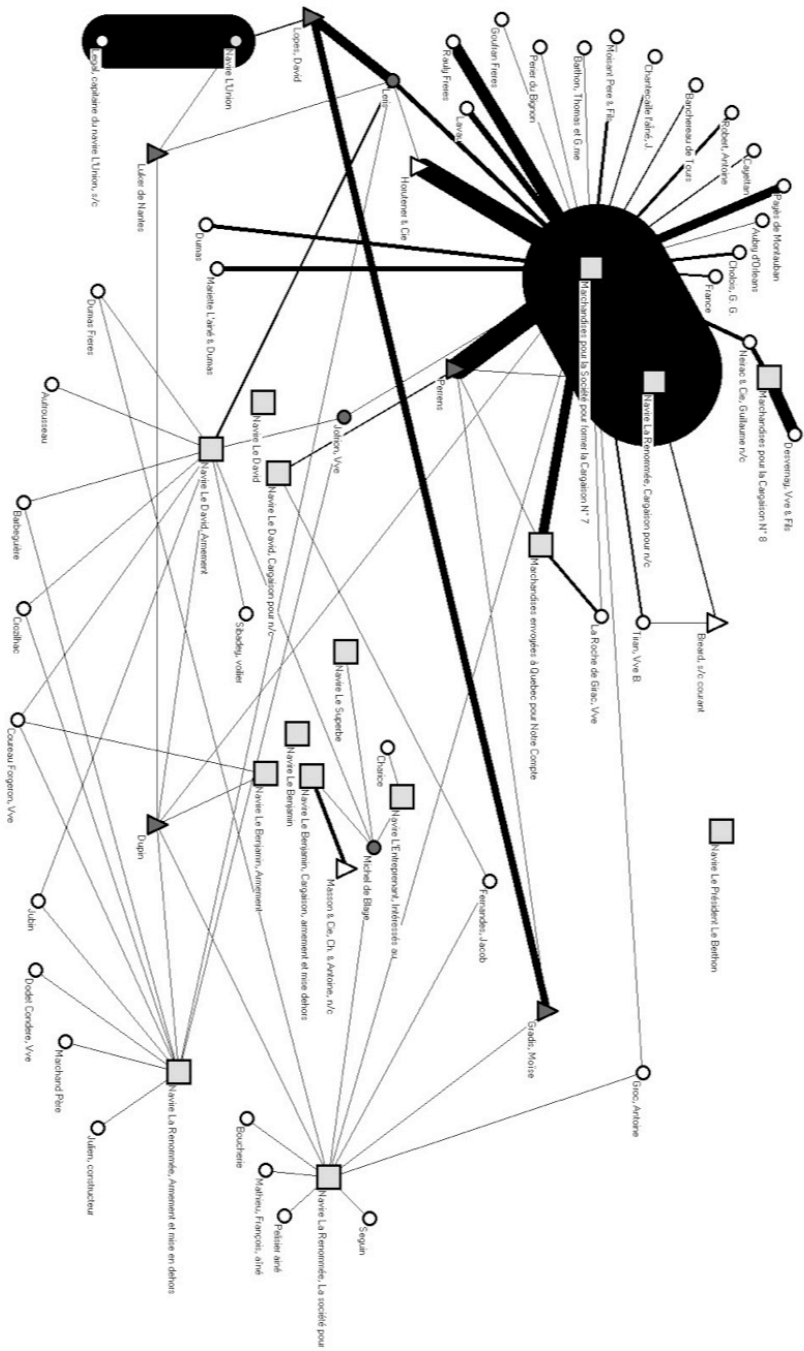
Leost, capitaine du navire L'Union, s/c
Navire L'Union
Lopes, David
Luker de Nantes
Lenir
Raulty Frères
Goufran Frères
Perier du Bignon
Bathon, Thomas et G.mie
Moisant Père & Fils
Chantecaille l'ainé, J.
Bancheteau de Tours
Robert, Antoine
Cayelan
Payès de Montauban
Aubry d'Orléans
Chobois, G. G.
France
Lavaud
Hourtenes & Cie
Dumas
Mariette L'ainé & Dumas
Dumas Frères
Marchandises pour la Société pour former la Cargaison N° 7
Navire La Renommée, Cargaison pour n/c
Marchandises pour la Cargaison N° 8
Nérac & Cie, Guillaume n/c
Desvernay, Vve & Fils
Perrens
Jolicœur, Vve
Navire Le David
Navire Le David, Cargaison pour n/c
Navire Le David, Armement
Aurousseau
Barbeguère
Cicollilac
Sbadey, voilier
Marchandises envoyées à Quebec pour Notre Compte
La Roche de Gérac, Vve
Tirion, Vve B
Beraud, s/c courant
Navire Le Superbe
Chance
Navire L'Entreprenant, Intéressés au
Coureau Forgeron, Vve
Navire Le Benjamin
Navire Le Benjamin, Armement
Navire Le Benjamin, Cargaison, armement et mise dehors
Michel de Blaye
Masson & Cie, Ch. & Antoine, n/c
Dupin
Fernandès, Jacob
Navire Le Président Le Berthon
Julien
Dodet Condere, Vve
Marchand Père
Julien, constructeur
Navire La Renommée, Armement et mise en dehors
Gradis, Moïse
Giroc, Antoine
Boucherie
Mathieu, François, ainé
Pelisier ainé
Seguin
Navire La Renommée, La société pour